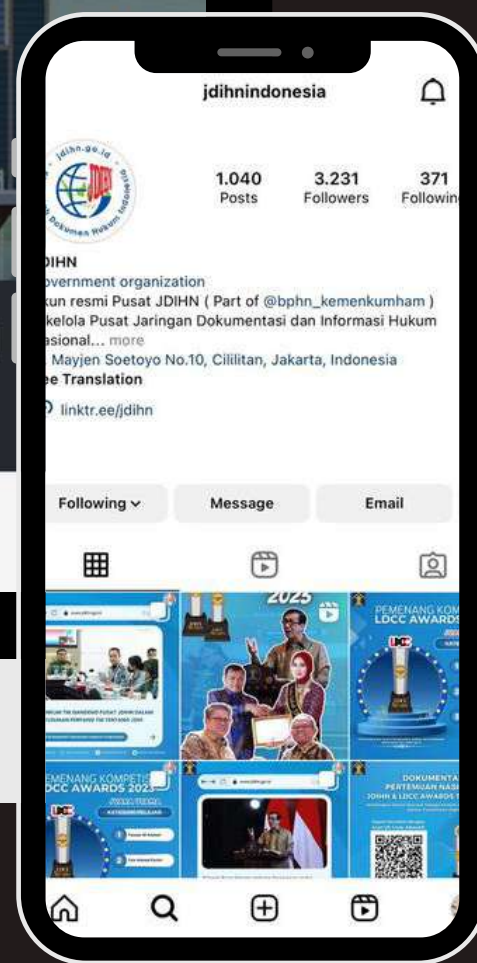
jdihnindonesia

jdihn.go.id
Dokumen Hukum Indonesia

1.040
Posts

3.231
Followers

371
Followin

JDIHN
overnment organization
kun resmi Pusat JDIHN ( Part of @bphn_kemenkumham )
kelola Pusat Jaringan Dokumentasi dan Informasi Hukum
asional... more
Mayjen Soetoyo No.10, Cililitan, Jakarta, Indonesia
ee Translation
linktr.ee/jdihn

Following
Message
Email

2025

PEMENANG KOMP
LDCC AWARDS

PEMENANG KOMPETISI
LDCC AWARDS 2023

DOKUMENTA
PERTEMUAN NAS
JDIHN & LDCC AWARDS